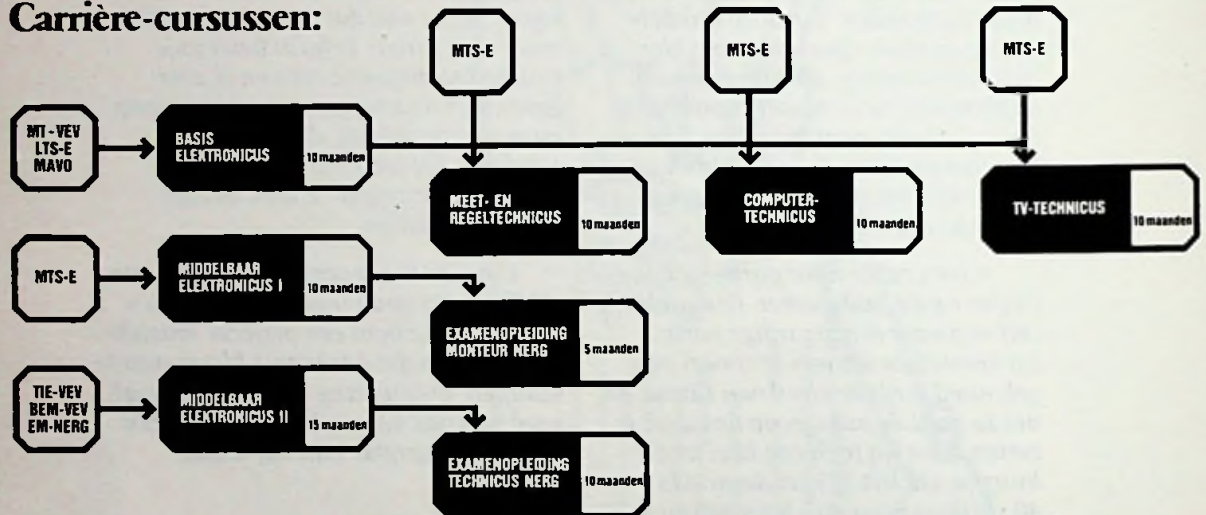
Carrière-cursussen:

MTS-E

MTS-E

MTS-E

MT-VEV LTS-E MAVO

BASIS ELEKTRONICUS 10 maanden

MEET- EN REGELTECHNICUS 10 maanden

COMPUTER-TECHNICUS 10 maanden

TV-TECHNICUS 10 maanden

MTS-E

MIDDELBAAR ELEKTRONICUS I 10 maanden

EXAMENOPLEIDING MONTEUR NERG 5 maanden

TIE-VEV BEM-VEV EM-NERG

MIDDELBAAR ELEKTRONICUS II 15 maanden

EXAMENOPLEIDING TECHNICUS NERG 10 maanden